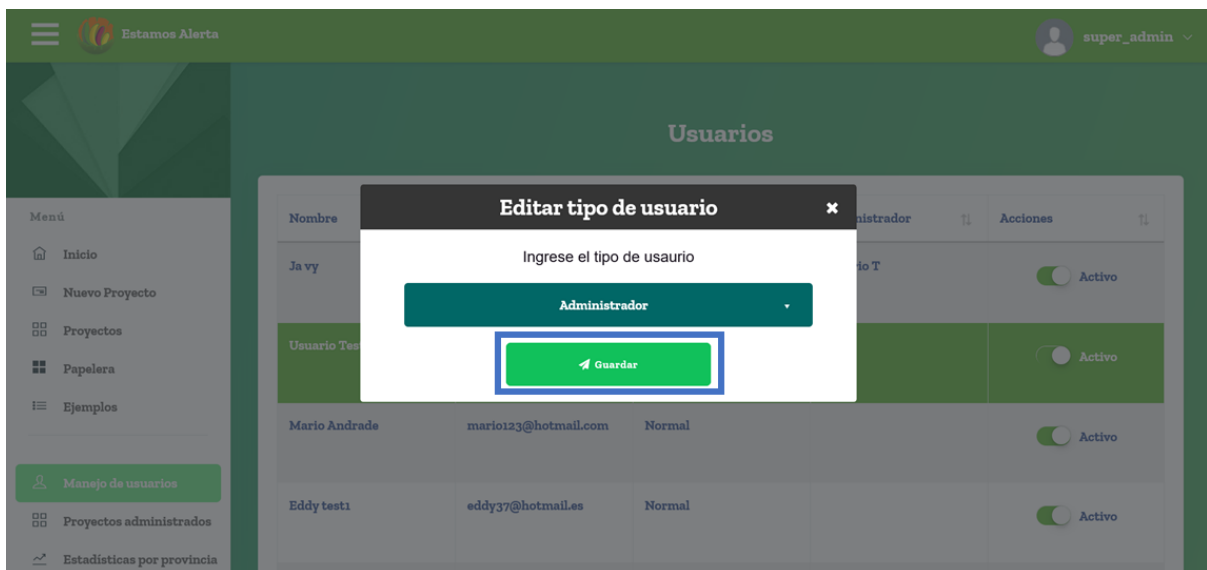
Estamos Alerta

super_admin

Usuarios

Menú

Inicio

Nuevo Proyecto

Proyectos

Papelera

Ejemplos

Manejo de usuarios

Proyectos administrados

Estadísticas por provincia

| Nombre | | | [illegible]nistrador | Acciones |
|---|---|---|---|---|
| Ja vy | | | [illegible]io T | Activo |
| Usuario Tes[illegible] | | | | Activo |
| Mario Andrade | mario123@hotmail.com | Normal | | Activo |
| Eddy test1 | eddy37@hotmail.es | Normal | | Activo |

Editar tipo de usuario

Ingrese el tipo de usaurio

Administrador

Guardar